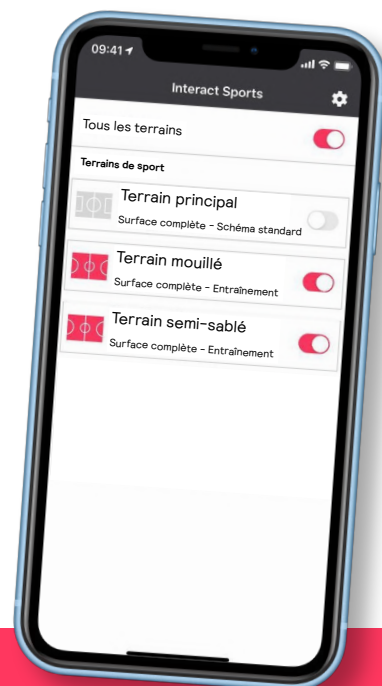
09:41

Interact Sports

Tous les terrains

Terrains de sport

Terrain principal
Surface complète - Schéma standard

Terrain mouillé
Surface complète - Entraînement

Terrain semi-sablé
Surface complète - Entraînement